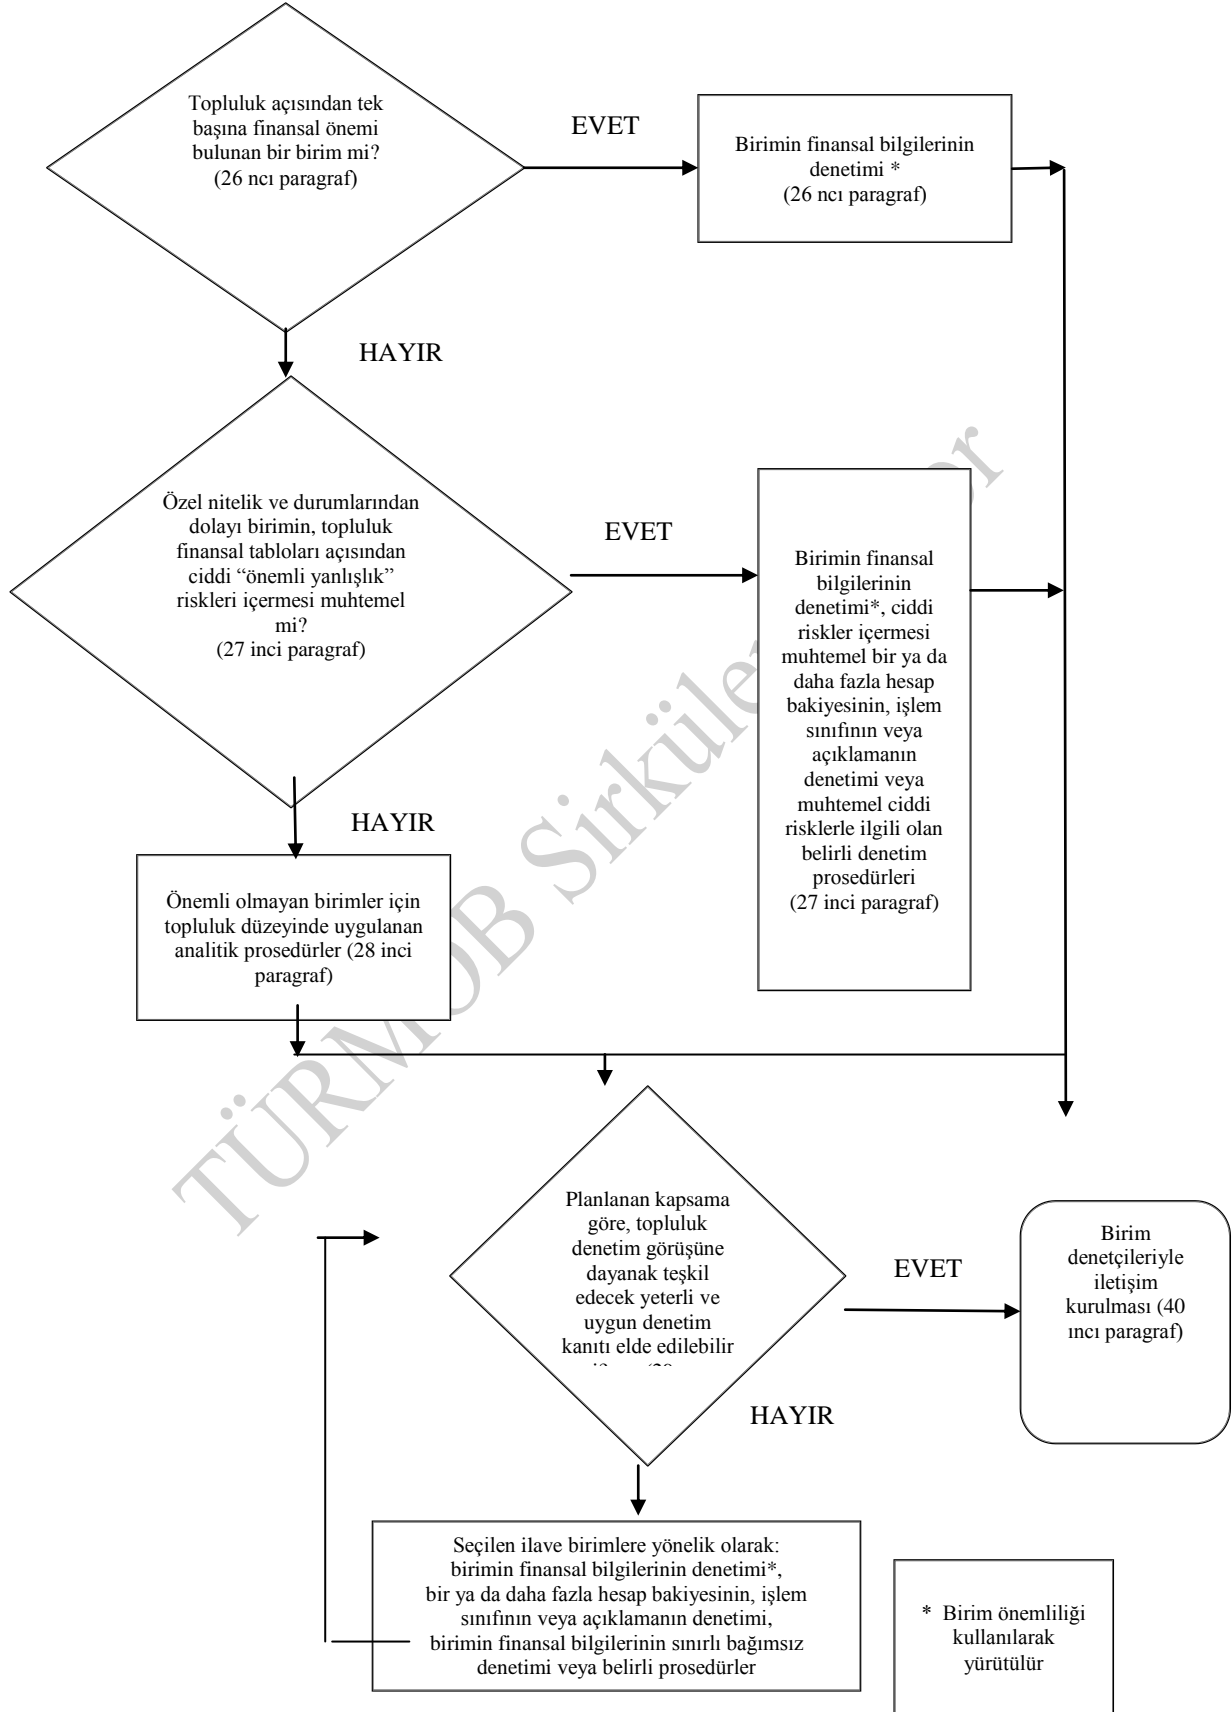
Topluluk açısından tek başına finansal önemi bulunan bir birim mi? (26 ncı paragraf)

EVET

Birimin finansal bilgilerinin denetimi * (26 ncı paragraf)

HAYIR

Özel nitelik ve durumlarından dolayı birimin, topluluk finansal tabloları açısından ciddi "önemli yanlışlık" riskleri içermesi muhtemel mi? (27 inci paragraf)

EVET

Birimin finansal bilgilerinin denetimi*, ciddi riskler içermesi muhtemel bir ya da daha fazla hesap bakiyesinin, işlem sınıfının veya açıklamanın denetimi veya muhtemel ciddi risklerle ilgili olan belirli denetim prosedürleri (27 inci paragraf)

HAYIR

Önemli olmayan birimler için topluluk düzeyinde uygulanan analitik prosedürler (28 inci paragraf)

Planlanan kapsama göre, topluluk denetim görüşüne dayanak teşkil edecek yeterli ve uygun denetim kanıtı elde edilebilir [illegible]

EVET

Birim denetçileriyle iletişim kurulması (40 ıncı paragraf)

HAYIR

Seçilen ilave birimlere yönelik olarak: birimin finansal bilgilerinin denetimi*, bir ya da daha fazla hesap bakiyesinin, işlem sınıfının veya açıklamanın denetimi, birimin finansal bilgilerinin sınırlı bağımsız denetimi veya belirli prosedürler

* Birim önemliliği kullanılarak yürütülür

TÜRMOB Sirküler